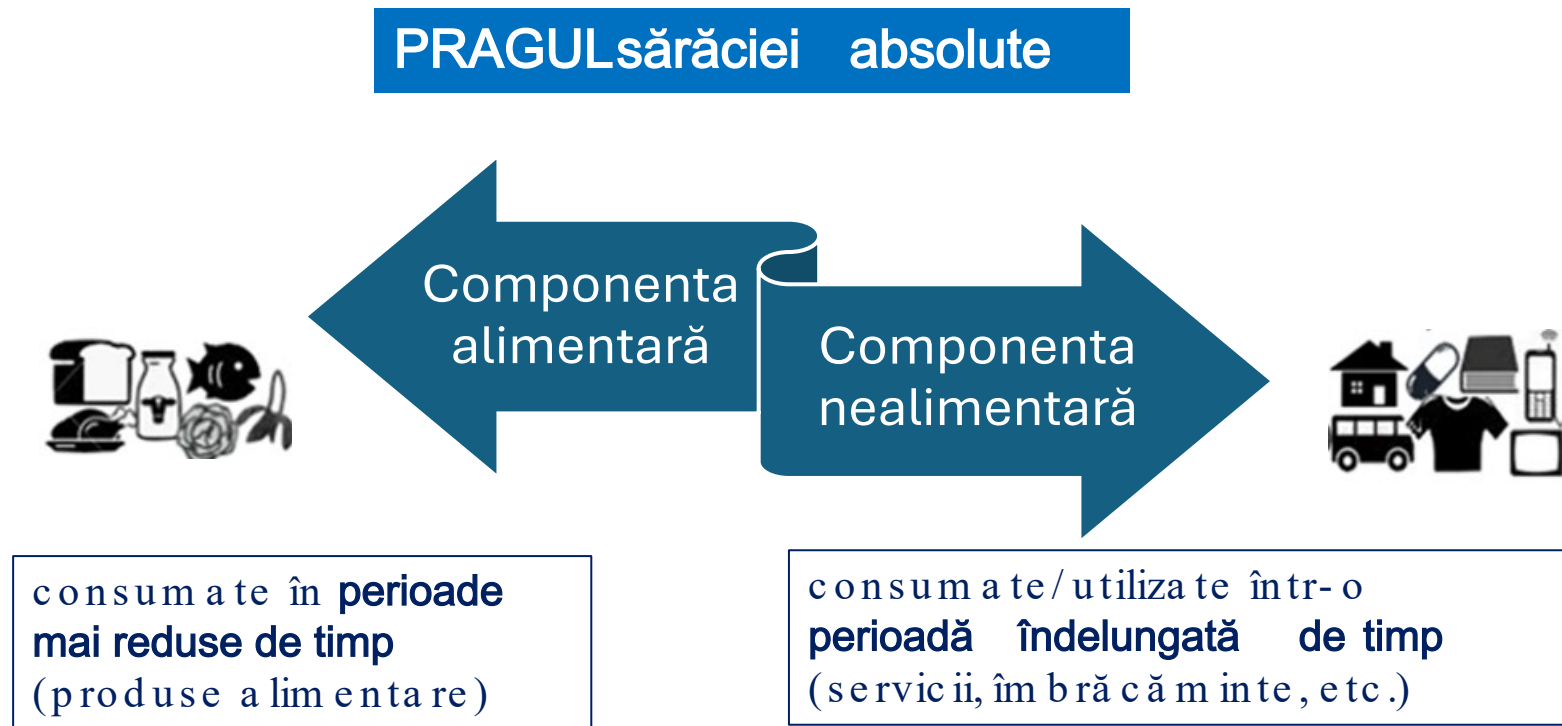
PRAGULsărăciei absolute

Componenta alimentară

Componenta nealimentară

consumate în perioade mai reduse de timp (produse alimentare)

consumate/utilizate într-o perioadă îndelungată de timp (servicii, îmbrăcăminte, etc.)